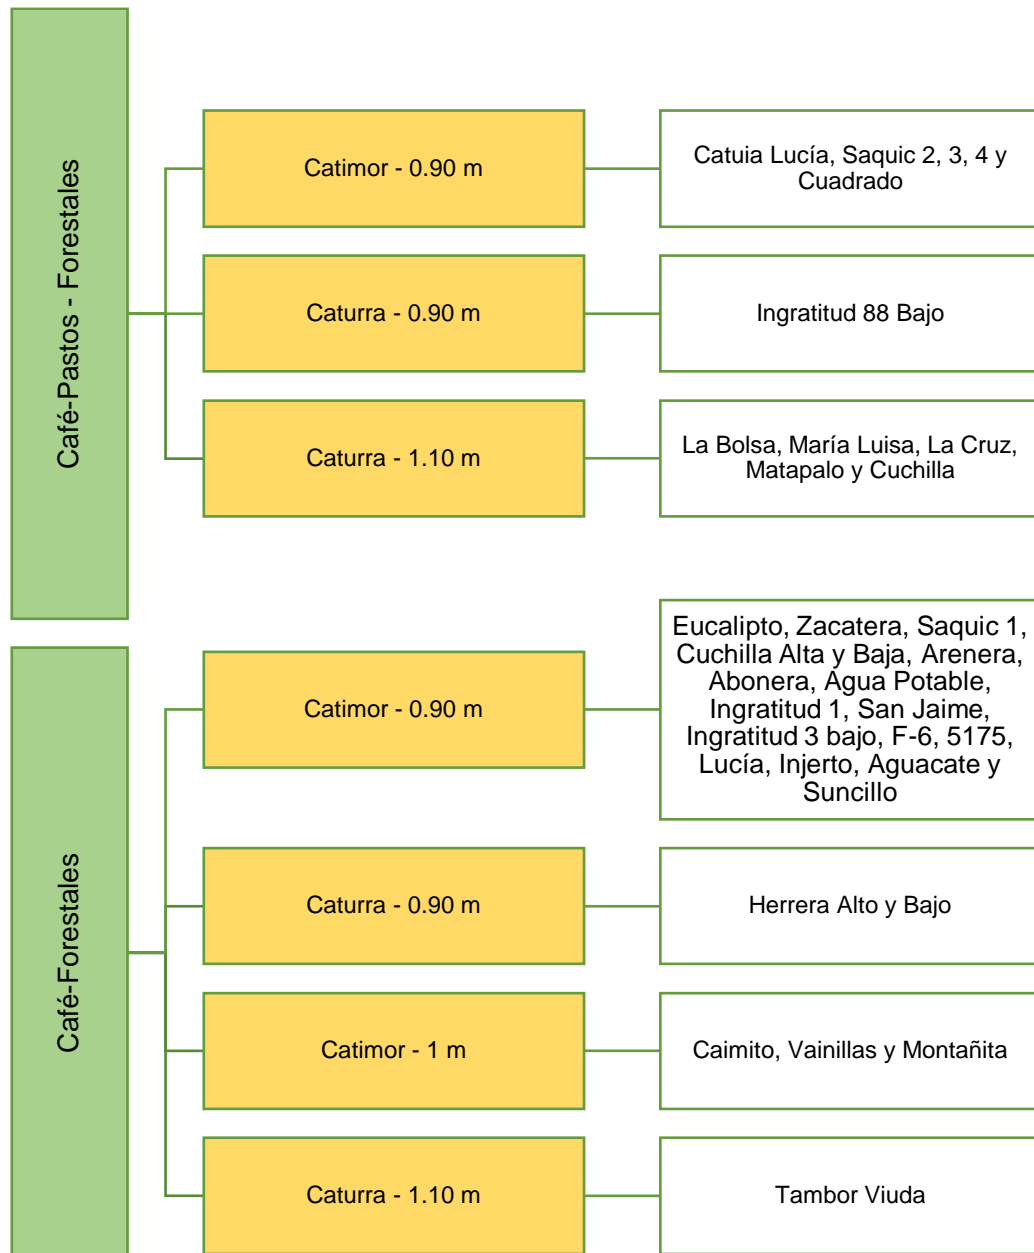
Café-Pastos - Forestales

Catimor - 0.90 m

Catuia Lucía, Saquic 2, 3, 4 y Cuadrado

Caturra - 0.90 m

Ingratitud 88 Bajo

Caturra - 1.10 m

La Bolsa, María Luisa, La Cruz, Matapalo y Cuchilla

Café-Forestales

Catimor - 0.90 m

Eucalipto, Zacatera, Saquic 1, Cuchilla Alta y Baja, Arenera, Abonera, Agua Potable, Ingratitud 1, San Jaime, Ingratitud 3 bajo, F-6, 5175, Lucía, Injerto, Aguacate y Suncillo

Caturra - 0.90 m

Herrera Alto y Bajo

Catimor - 1 m

Caimito, Vainillas y Montañita

Caturra - 1.10 m

Tambor Viuda